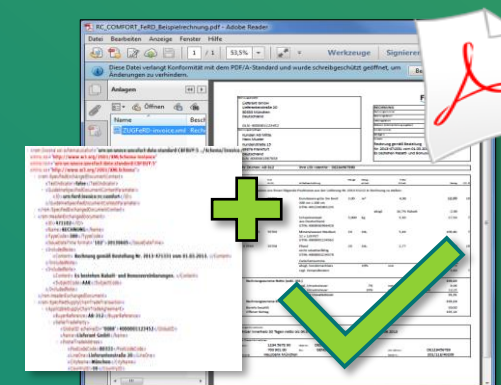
RC_COMFORT_FeRD_Beispielrechnung.pdf - Adobe Reader

Datei Bearbeiten Anzeige Fenster Hilfe

1 / 1 53,5% Werkzeuge Signieren

Diese Datei verlangt Konformität mit dem PDF/A-Standard und wurde schreibgeschützt geöffnet, um Änderungen zu verhindern.

Anlagen

Öffnen

Name Beschr

ZUGFeRD-invoice.xml Rech

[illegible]